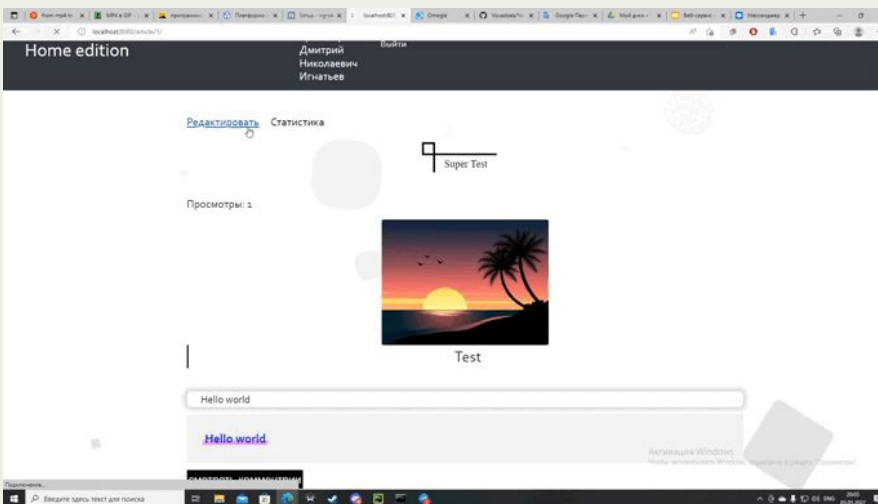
From mp4 to | MPN в GIF | программ | Платформа | Smile | localhost:808 | Omegle | Vocabulary | Google Пере | Мой диск | Веб-сервис | Мессенджер

localhost:8080/article/1/

Home edition

Дмитрий Николаевич Игнатьев

Выйти

Редактировать Статистика

Super Test

Просмотры: 1

Test

Hello world

Hello world

Смотреть комментарии

Активация Windows
Чтобы активировать Windows, перейдите в раздел "Параметры".

Подключение...

Введите здесь текст для поиска